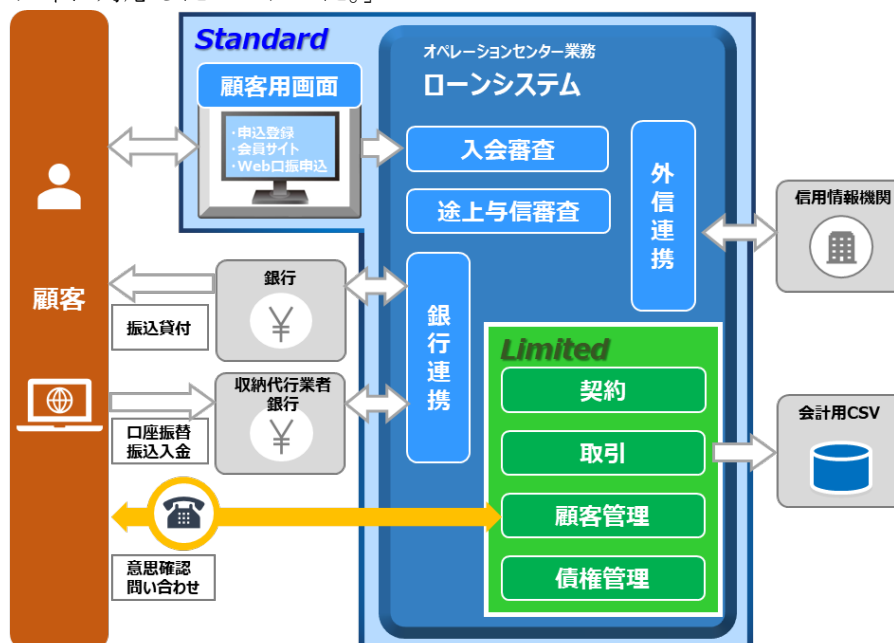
顧客

Standard

顧客用画面

・申込登録
・会員サイト
・Web口振申込

オペレーションセンター業務

ローンシステム

入会審査

途上与信審査

外信連携

信用情報機関

銀行

¥

振込貸付

銀行連携

収納代行業者
銀行

¥

口座振替
振込入金

Limited

契約

取引

顧客管理

債権管理

会計用CSV

意思確認
問い合わせ